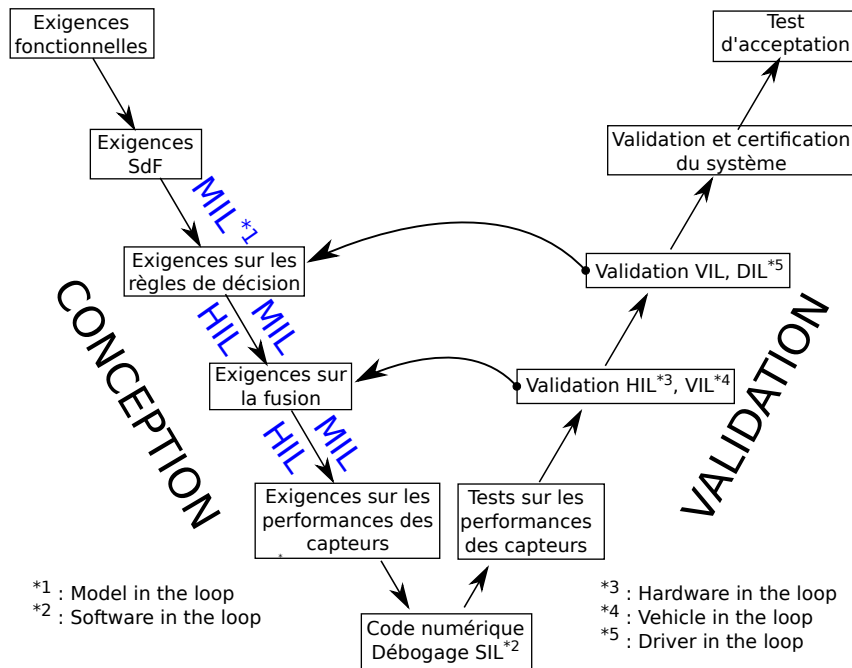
Exigences fonctionnelles

Exigences SdF

MIL $^{*1}$

Exigences sur les règles de décision

HIL

MIL

Exigences sur la fusion

HIL

MIL

Exigences sur les performances des capteurs

Code numérique Débogage SIL$^{*2}$

Tests sur les performances des capteurs

Validation HIL$^{*3}$, VIL$^{*4}$

Validation VIL, DIL$^{*5}$

Validation et certification du système

Test d'acceptation

CONCEPTION

VALIDATION

$^{*1}$ : Model in the loop
$^{*2}$ : Software in the loop

$^{*3}$ : Hardware in the loop
$^{*4}$ : Vehicle in the loop
$^{*5}$ : Driver in the loop